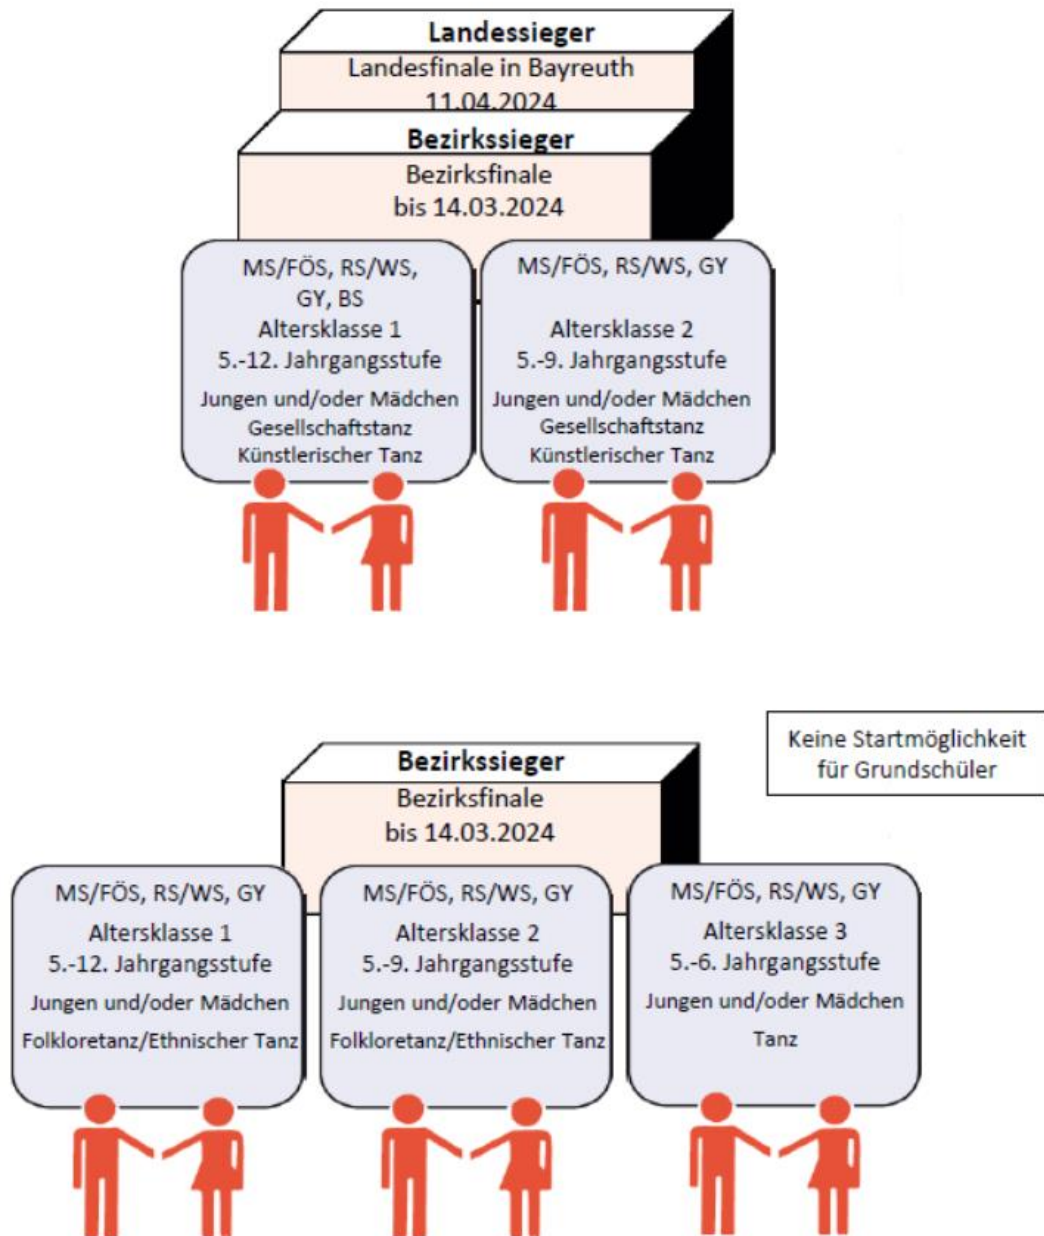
Landessieger
Landesfinale in Bayreuth
11.04.2024

Bezirkssieger
Bezirksfinale
bis 14.03.2024

MS/FÖS, RS/WS, GY, BS
Altersklasse 1
5.-12. Jahrgangsstufe
Jungen und/oder Mädchen
Gesellschaftstanz
Künstlerischer Tanz

MS/FÖS, RS/WS, GY
Altersklasse 2
5.-9. Jahrgangsstufe
Jungen und/oder Mädchen
Gesellschaftstanz
Künstlerischer Tanz

Keine Startmöglichkeit für Grundschüler

Bezirkssieger
Bezirksfinale
bis 14.03.2024

MS/FÖS, RS/WS, GY
Altersklasse 1
5.-12. Jahrgangsstufe
Jungen und/oder Mädchen
Folkloretanz/Ethnischer Tanz

MS/FÖS, RS/WS, GY
Altersklasse 2
5.-9. Jahrgangsstufe
Jungen und/oder Mädchen
Folkloretanz/Ethnischer Tanz

MS/FÖS, RS/WS, GY
Altersklasse 3
5.-6. Jahrgangsstufe
Jungen und/oder Mädchen
Tanz